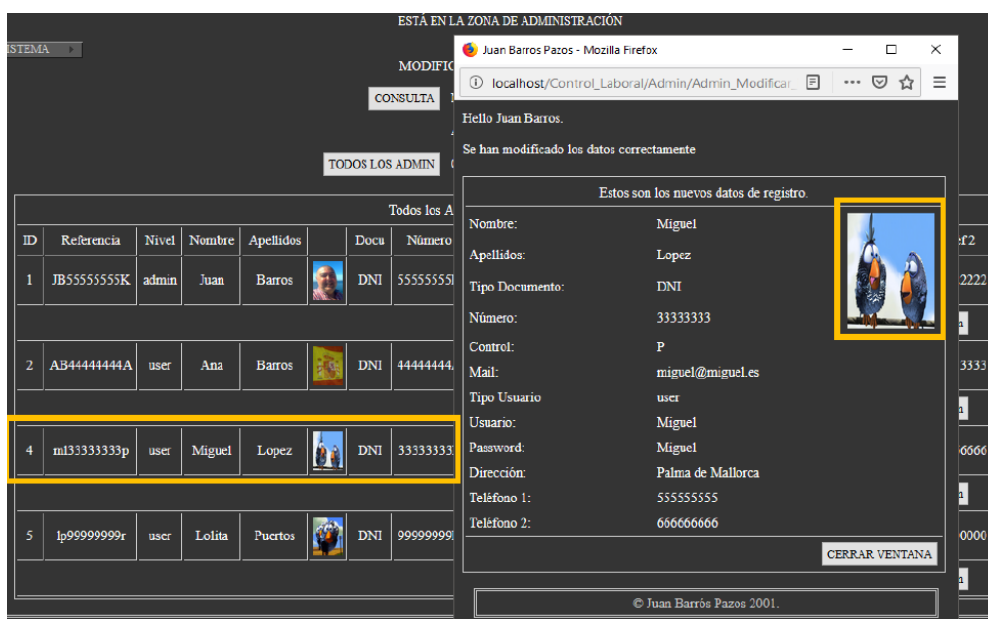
ESTÁ EN LA ZONA DE ADMINISTRACIÓN

ISTEMA

MODIFIC

CONSULTA

TODOS LOS ADMIN

Todos los A

| ID | Referencia | Nivel | Nombre | Apellidos | | Docu | Número |
|---|---|---|---|---|---|---|---|
| 1 | JB55555555K | admin | Juan | Barros | | DNI | 55555555 |
| 2 | AB44444444A | user | Ana | Barros | | DNI | 44444444 |
| 4 | ml33333333p | user | Miguel | Lopez | | DNI | 33333333 |
| 5 | lp99999999r | user | Lolita | Puertos | | DNI | 99999999 |

ef2
2222
3333
6666
0000

Juan Barros Pazos - Mozilla Firefox

localhost/Control_Laboral/Admin/Admin_Modificar_

Hello Juan Barros.

Se han modificado los datos correctamente

Estos son los nuevos datos de registro.

| | |
|---|---|
| Nombre: | Miguel |
| Apellidos: | Lopez |
| Tipo Documento: | DNI |
| Número: | 33333333 |
| Control: | P |
| Mail: | miguel@miguel.es |
| Tipo Usuario | user |
| Usuario: | Miguel |
| Password: | Miguel |
| Dirección: | Palma de Mallorca |
| Teléfono 1: | 555555555 |
| Teléfono 2: | 666666666 |

CERRAR VENTANA

© Juan Barrós Pazos 2001.